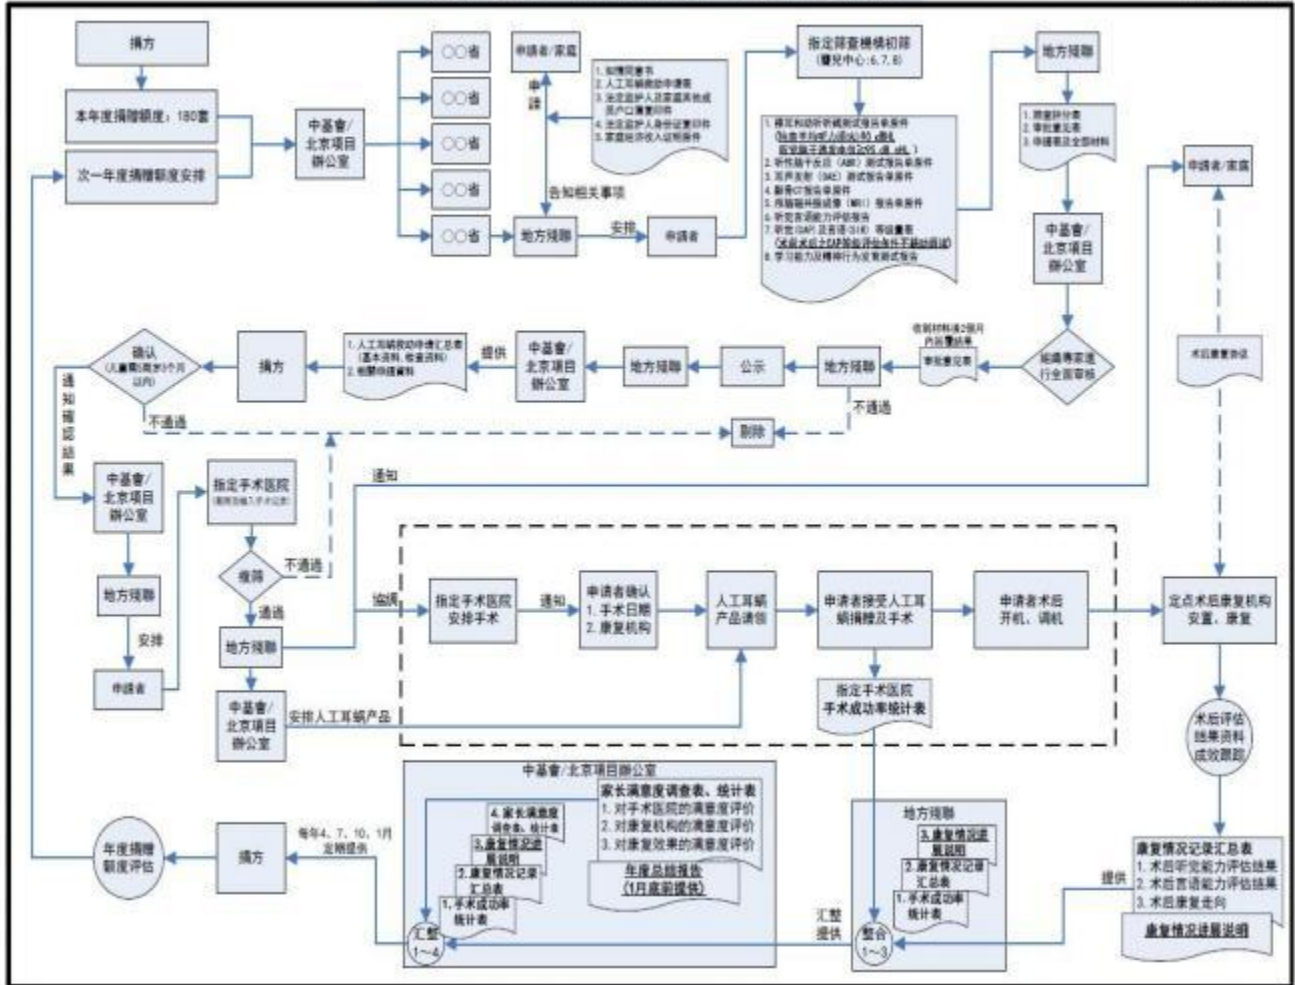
捐方

本年度捐赠额度：180套

次一年度捐赠额度安排

中基会/北京项目办公室

○○省

○○省

○○省

○○省

○○省

申请者/家庭

申请

1. 知情同意书
2. 人工耳蜗救助申请表
3. 法定监护人及受援者的户口簿复印件
4. 法定监护人身份证复印件
5. 家庭经济收入证明原件

告知相关事项

地方残联

安排

申请者

指定筛查机构初筛
(聋儿中心：6.7.8)

1. 裸耳和助听听阈测试报告单原件
2. 听性脑干反应（ABR）测试报告单原件
3. 耳声发射（OAE）测试报告单原件
4. 颞骨CT报告单原件
5. 颅脑磁共振成像（MRI）报告单原件
6. 听觉言语能力评估报告
7. 听觉（CAP）及言语（SIR）等级量表
8. 学习能力及精神行为发育测试报告

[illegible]

地方残联

1. 筛查评价表
2. 审批意见表
3. 申请者及全部材料

申请者/家庭

中基会/北京项目办公室

收到材料后2个月内完成审核

审批意见表

组织专家进行全面审核

术后康复协议

确认
(儿童需6周岁3个月以内)

通知确认结果

捐方

1. 人工耳蜗救助申请汇总表（基本资料，检查资料）
2. 相关申请资料

提供

中基会/北京项目办公室

地方残联

公示

地方残联

不通过

不通过

删除

通知

中基会/北京项目办公室

指定手术医院
(需附详细入手术记录)

复筛

不通过

通过

地方残联

安排

申请者

地方残联

协调

指定手术医院安排手术

通知

申请者确认
1. 手术日期
2. 康复机构

人工耳蜗产品请领

申请者接受人工耳蜗植入及手术

申请者术后开机、调机

定点术后康复机构安置、康复

指定手术医院手术成功率统计表

中基会/北京项目办公室

安排人工耳蜗产品

术后评估结果资料成效跟踪

中基会/北京项目办公室

4. 家长满意度调查表、统计表
3. 康复情况记录说明
2. 康复情况记录汇总表
1. 手术成功率统计表

家长满意度调查表、统计表
1. 对手术医院的满意度评价
2. 对康复机构的满意度评价
3. 对康复效果的满意度评价

年度总结报告
(1月底前提供)

汇整
1~4

年度捐赠额度评估

捐方

每年4、7、10、1月定期提供

地方残联

3. 康复情况记录说明
2. 康复情况记录汇总表
1. 手术成功率统计表

汇整提供

整合
1~3

提供

康复情况记录汇总表
1. 术后听觉能力评估结果
2. 术后言语能力评估结果
3. 术后康复走向

康复情况进展说明